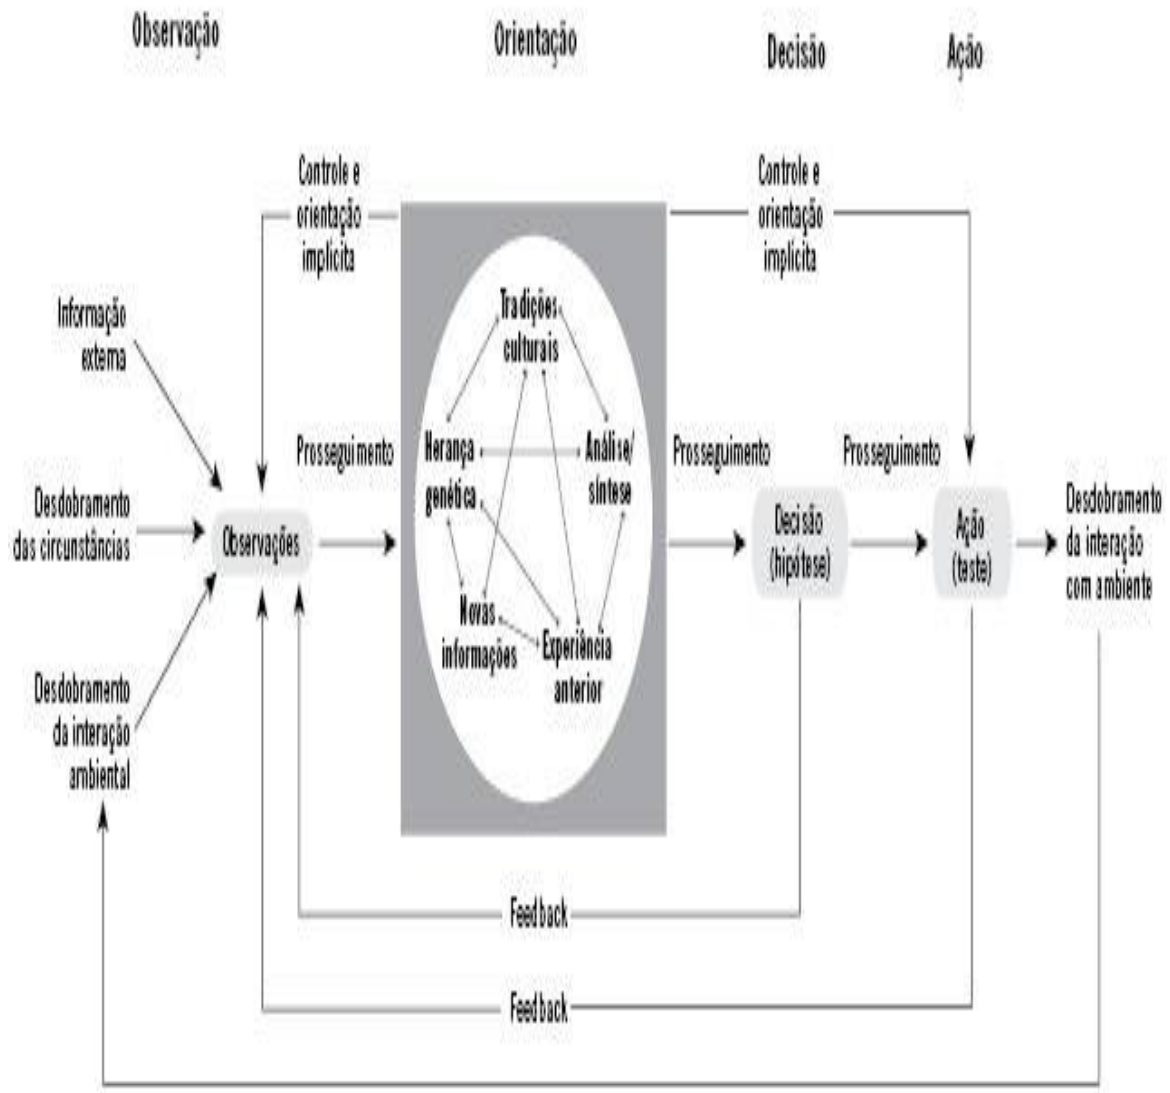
Observação

Orientação

Decisão

Ação

Controle e orientação implícita

Controle e orientação implícita

Informação externa

Desdobramento das circunstâncias

Desdobramento da interação ambiental

Observações

Prosseguimento

Tradições culturais

Herança genética

Análise/ síntese

Novas informações

Experiência anterior

Prosseguimento

Decisão (hipótese)

Prosseguimento

Ação (teste)

Desdobramento da interação com ambiente

Feedback

Feedback